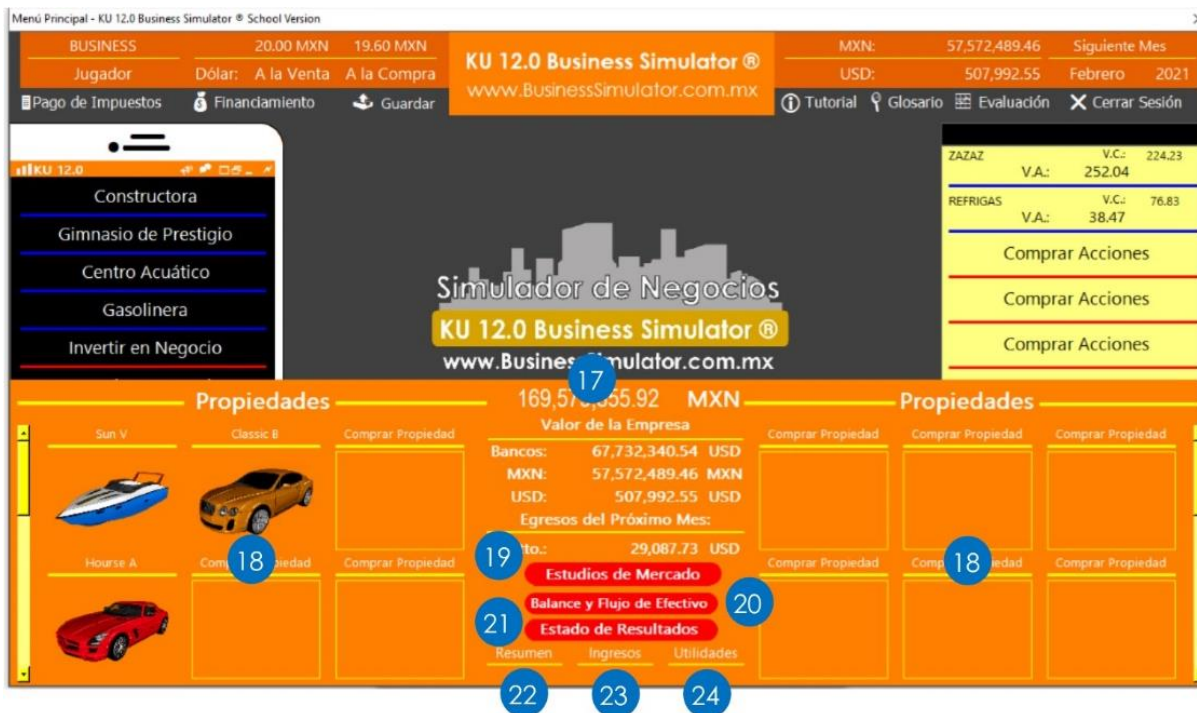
Menú Principal - KU 12.0 Business Simulator ® School Version

| BUSINESS | 20.00 MXN | 19.60 MXN |
|---|---|---|
| Jugador | Dólar: A la Venta | A la Compra |

KU 12.0 Business Simulator ®
www.BusinessSimulator.com.mx

| MXN: | 57,572,489.46 | Siguiente Mes |
|---|---|---|
| USD: | 507,992.55 | Febrero 2021 |

Pago de Impuestos Financiamiento Guardar

Tutorial Glosario Evaluación Cerrar Sesión

KU 12.0

Constructora
Gimnasio de Prestigio
Centro Acuático
Gasolinera
Invertir en Negocio

ZAZAZ V.C.: 224.23
V.A.: 252.04
REFRIGAS V.C.: 76.83
V.A.: 38.47

Comprar Acciones
Comprar Acciones
Comprar Acciones

Simulador de Negocios
KU 12.0 Business Simulator ®
www.BusinessSimulator.com.mx

17

Propiedades

169,5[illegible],655.92 MXN
Valor de la Empresa
Bancos: 67,732,340.54 USD
MXN: 57,572,489.46 MXN
USD: 507,992.55 USD
Egresos del Próximo Mes:
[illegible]to.: 29,087.73 USD

Propiedades

Sun V
Classic B
Comprar Propiedad
Comprar Propiedad
Comprar Propiedad
Comprar Propiedad

Hourse A
Comp 18 piedad
Comprar Propiedad
Comprar Propiedad
Comp 18 piedad
Comprar Propiedad

19
Estudios de Mercado
Balance y Flujo de Efectivo
20
21
Estado de Resultados
Resumen Ingresos Utilidades
22 23 24